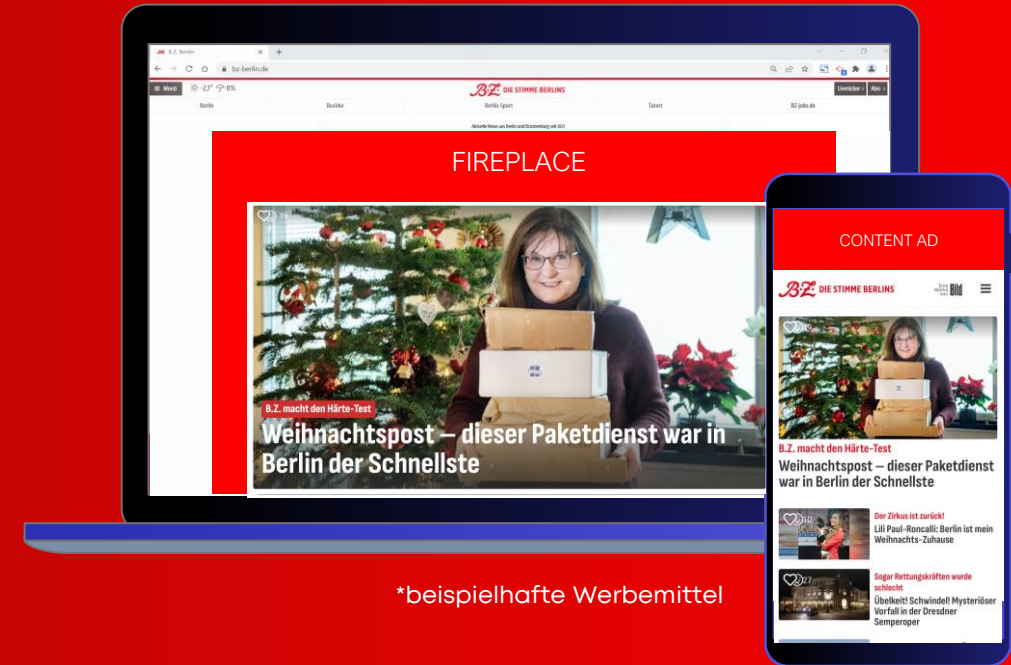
B.Z. Berlin
bz-berlin.de
Menü
-2,7° 0%
B.Z. DIE STIMME BERLINS
Berlin
Bezirke
Berlin Sport
Tatort
BZ-jobs.de
Aktuelle News aus Berlin und Brandenburg seit 1877

FIREPLACE

B.Z. macht den Härte-Test
Weihnachtspost – dieser Paketdienst war in Berlin der Schnellste

CONTENT AD

B.Z. DIE STIMME BERLINS
Eine Marke von Bild

B.Z. macht den Härte-Test
Weihnachtspost – dieser Paketdienst war in Berlin der Schnellste

Der Zirkus ist zurück!
Lili Paul-Roncalli: Berlin ist mein Weihnachts-Zuhause

Sogar Rettungskräften wurde schlecht
Übelkeit! Schwindel! Mysteriöser Vorfall in der Dresdner Semperoper

*beispielhafte Werbemittel